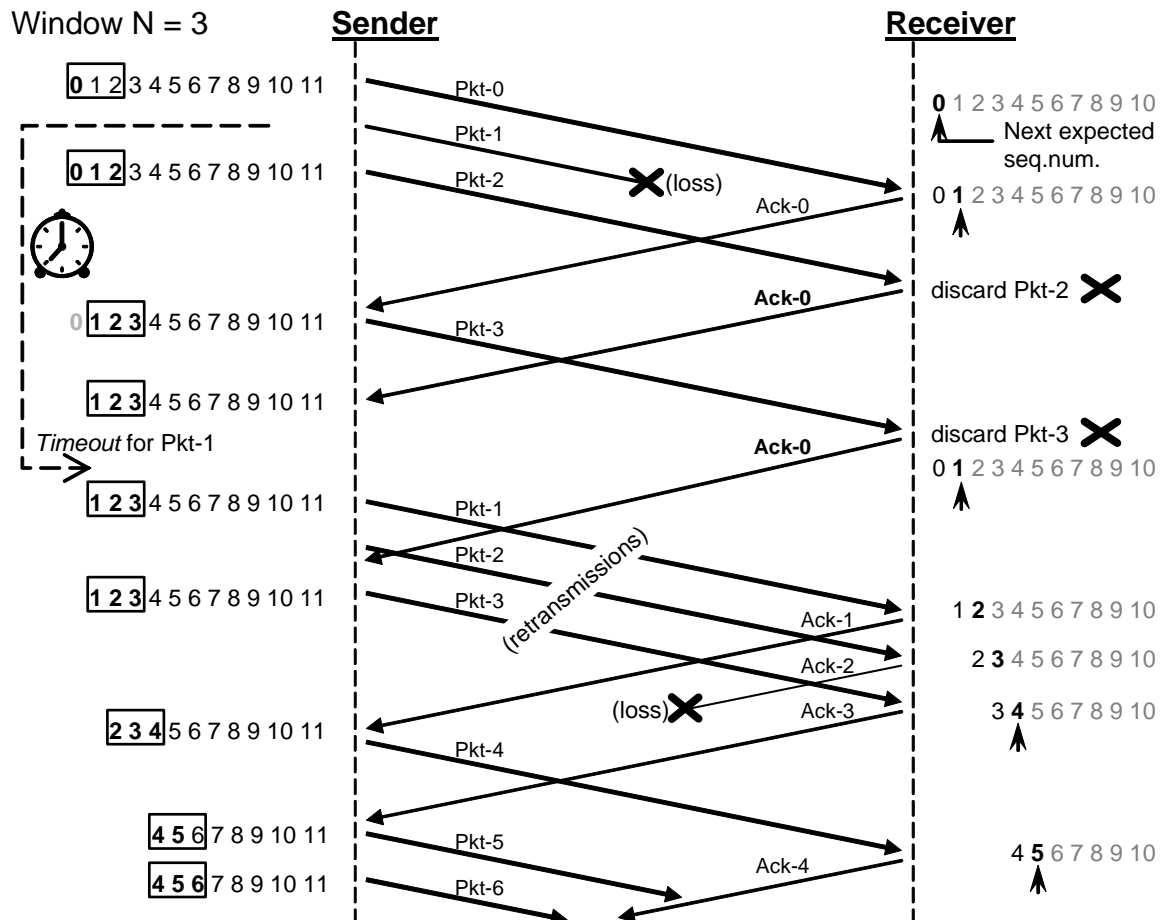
Window N = 3

Sender

Receiver

0 1 2 3 4 5 6 7 8 9 10 11

Pkt-0

0 1 2 3 4 5 6 7 8 9 10

Next expected seq.num.

Pkt-1

0 1 2 3 4 5 6 7 8 9 10 11

Pkt-2

(loss)

Ack-0

0 1 2 3 4 5 6 7 8 9 10

discard Pkt-2

Ack-0

0 1 2 3 4 5 6 7 8 9 10 11

Pkt-3

1 2 3 4 5 6 7 8 9 10 11

discard Pkt-3

*Timeout* for Pkt-1

Ack-0

0 1 2 3 4 5 6 7 8 9 10

1 2 3 4 5 6 7 8 9 10 11

Pkt-1

Pkt-2

(retransmissions)

1 2 3 4 5 6 7 8 9 10 11

Pkt-3

1 2 3 4 5 6 7 8 9 10

Ack-1

2 3 4 5 6 7 8 9 10

Ack-2

(loss)

Ack-3

3 4 5 6 7 8 9 10

2 3 4 5 6 7 8 9 10 11

Pkt-4

4 5 6 7 8 9 10 11

Pkt-5

4 5 6 7 8 9 10

Ack-4

4 5 6 7 8 9 10 11

Pkt-6